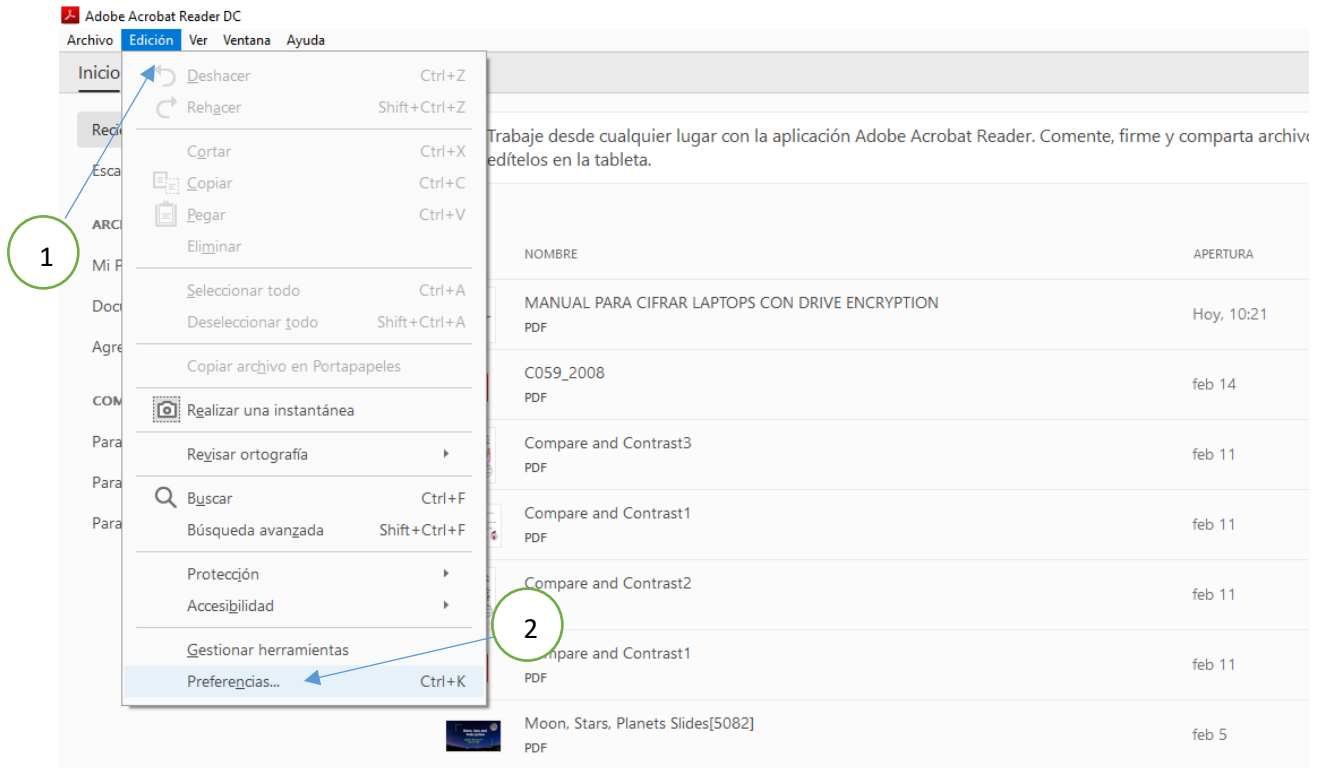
Adobe Acrobat Reader DC

Archivo Edición Ver Ventana Ayuda

Inicio

Reci

Esca

ARCI

Mi P

Docu

Agre

COM

Para

Para

Para

Deshacer Ctrl+Z
Rehacer Shift+Ctrl+Z
Cortar Ctrl+X
Copiar Ctrl+C
Pegar Ctrl+V
Eliminar
Seleccionar todo Ctrl+A
Deseleccionar todo Shift+Ctrl+A
Copiar archivo en Portapapeles
Realizar una instantánea
Revisar ortografía
Buscar Ctrl+F
Búsqueda avanzada Shift+Ctrl+F
Protección
Accesibilidad
Gestionar herramientas
Preferencias... Ctrl+K

1

2

Trabaje desde cualquier lugar con la aplicación Adobe Acrobat Reader. Comente, firme y comparta archivo edítelos en la tableta.

| NOMBRE | APERTURA |
|---|---|
| MANUAL PARA CIFRAR LAPTOPS CON DRIVE ENCRYPTION PDF | Hoy, 10:21 |
| C059_2008 PDF | feb 14 |
| Compare and Contrast3 PDF | feb 11 |
| Compare and Contrast1 PDF | feb 11 |
| Compare and Contrast2 | feb 11 |
| mpare and Contrast1 PDF | feb 11 |
| Moon, Stars, Planets Slides[5082] PDF | feb 5 |